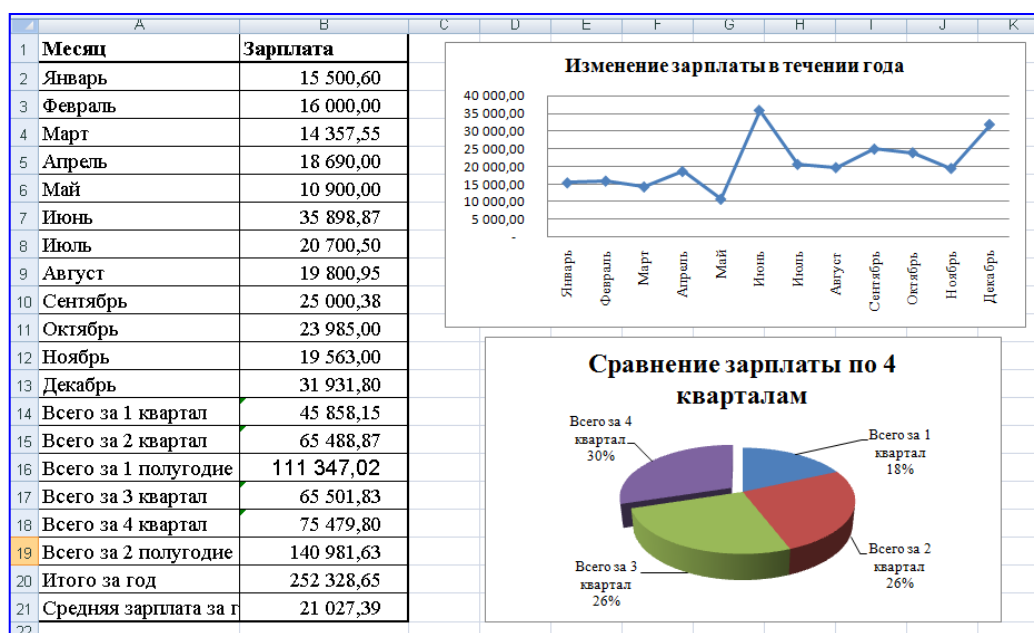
| | A | B | C | D | E | F | G | H | I | J | K |
|---|---|---|---|---|---|---|---|---|---|---|---|
| 1 | Месяц | Зарплата | | | | | | | | | |
| 2 | Январь | 15 500,60 | | | | | | | | | |
| 3 | Февраль | 16 000,00 | | | | | | | | | |
| 4 | Март | 14 357,55 | | | | | | | | | |
| 5 | Апрель | 18 690,00 | | | | | | | | | |
| 6 | Май | 10 900,00 | | | | | | | | | |
| 7 | Июнь | 35 898,87 | | | | | | | | | |
| 8 | Июль | 20 700,50 | | | | | | | | | |
| 9 | Август | 19 800,95 | | | | | | | | | |
| 10 | Сентябрь | 25 000,38 | | | | | | | | | |
| 11 | Октябрь | 23 985,00 | | | | | | | | | |
| 12 | Ноябрь | 19 563,00 | | | | | | | | | |
| 13 | Декабрь | 31 931,80 | | | | | | | | | |
| 14 | Всего за 1 квартал | 45 858,15 | | | | | | | | | |
| 15 | Всего за 2 квартал | 65 488,87 | | | | | | | | | |
| 16 | Всего за 1 полугодие | 111 347,02 | | | | | | | | | |
| 17 | Всего за 3 квартал | 65 501,83 | | | | | | | | | |
| 18 | Всего за 4 квартал | 75 479,80 | | | | | | | | | |
| 19 | Всего за 2 полугодие | 140 981,63 | | | | | | | | | |
| 20 | Итого за год | 252 328,65 | | | | | | | | | |
| 21 | Средняя зарплата за г | 21 027,39 | | | | | | | | | |
| 22 | | | | | | | | | | | |

Изменение зарплаты в течении года

40 000,00
35 000,00
30 000,00
25 000,00
20 000,00
15 000,00
10 000,00
5 000,00
-

Январь Февраль Март Апрель Май Июнь Июль Август Сентябрь Октябрь Ноябрь Декабрь

Сравнение зарплаты по 4 кварталам

Всего за 4 квартал 30%
Всего за 1 квартал 18%
Всего за 2 квартал 26%
Всего за 3 квартал 26%